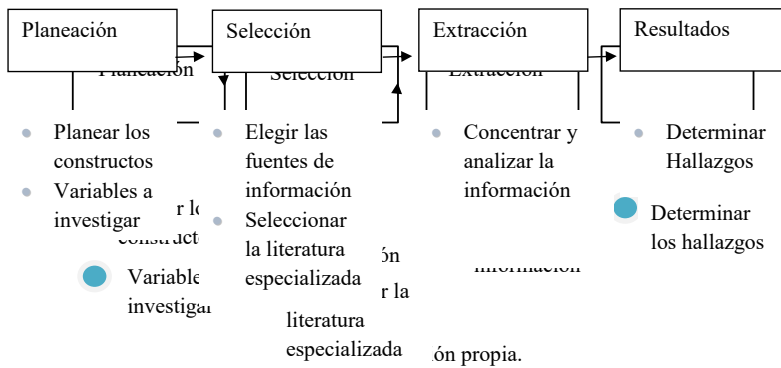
Planeación

Planeación

Planear los constructos

Variables a investigar

r lo constructo

Variable investigar

Selección

Selección

Elegir las fuentes de información

Seleccionar la literatura especializada

ón

r la

literatura especializada

Extracción

Extracción

Concentrar y analizar la información

información

Resultados

Determinar Hallazgos

Determinar los hallazgos

ón propia.